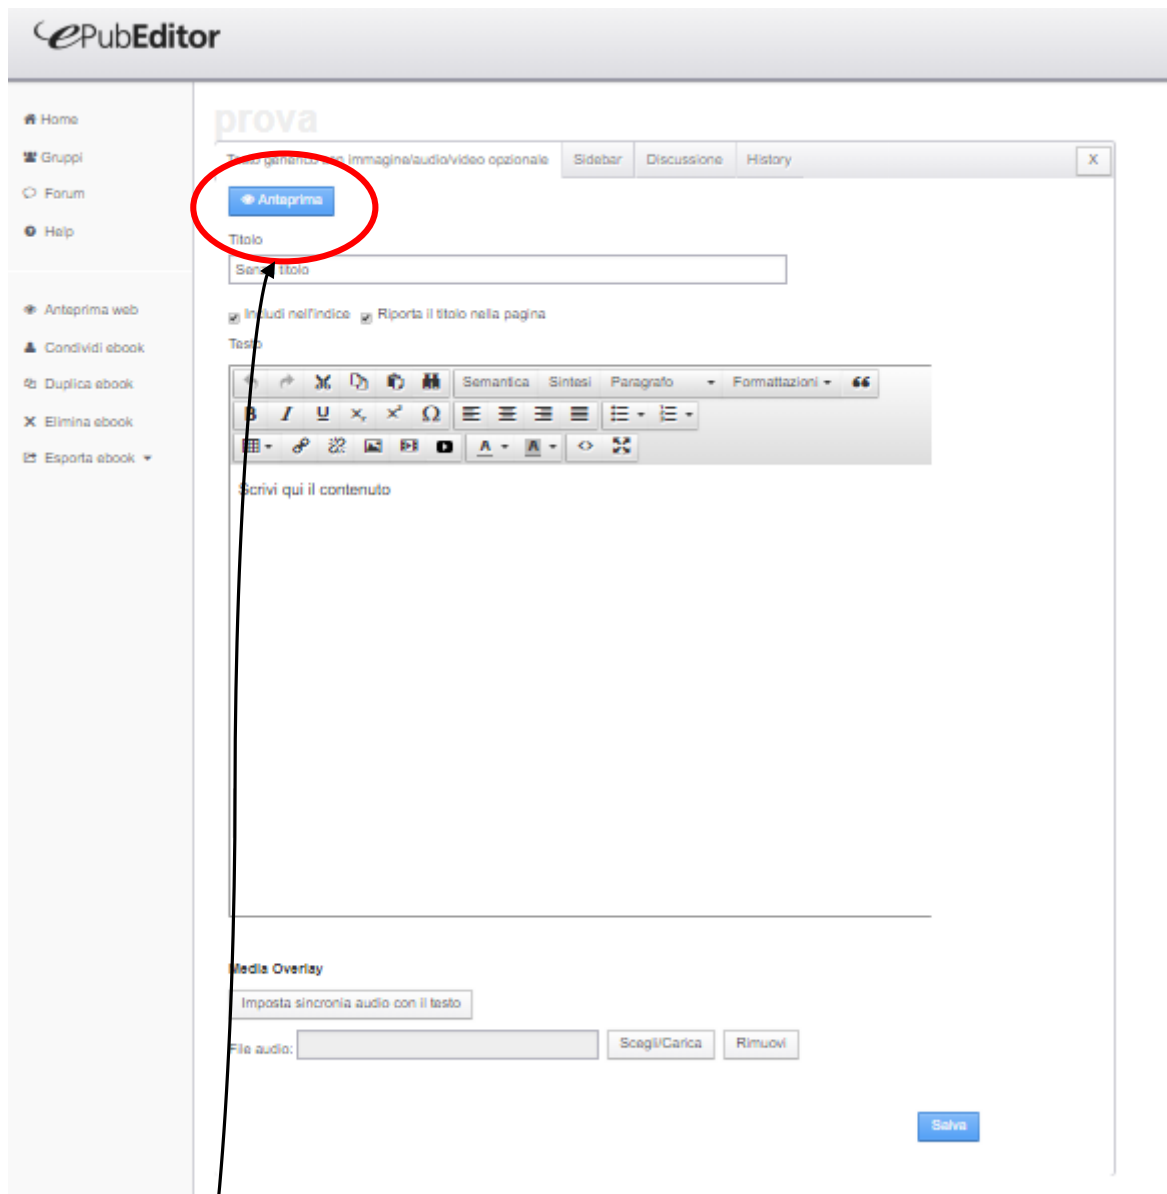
ePubEditor

Home
Gruppi
Forum
Help

Anteprima web
Condividi ebook
Duplica ebook
Elimina ebook
Esporta ebook

prova

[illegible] immagine/audio/video opzionale | Sidebar | Discussione | History | X

Anteprima

Titolo

Se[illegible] titolo

Includi nell'indice   Riporta il titolo nella pagina

Testo

Semantica   Sintesi   Paragrafo   Formattazioni

B I U $x_2$ $x^2$ Ω

Scrivi qui il contenuto

Media Overlay

Imposta sincronia audio con il testo

File audio:   Scegli/Carica   Rimuovi

Salva